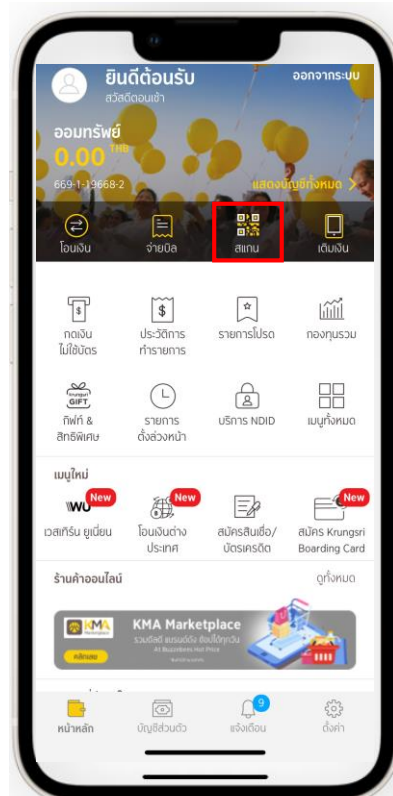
ยินดีต้อนรับ
สวัสดีตอนเช้า
ออกจากระบบ

ออมทรัพย์
0.00 THB
669-1-19668-2
แสดงบัญชีทั้งหมด

โอนเงิน
จ่ายบิล
สแกน
เติมเงิน

กดเงินไม่ใช้บัตร
ประวัติการทำรายการ
รายการโปรด
กองทุนรวม

Krungsri GIFT
กิฟท์ & สิทธิพิเศษ
รายการตั้งล่วงหน้า
บริการ NDID
เมนูทั้งหมด

เมนูใหม่

WU New
เวสเทิร์น ยูเนี่ยน
New
โอนเงินต่างประเทศ
สมัครสินเชื่อ/บัตรเครดิต
New
สมัคร Krungsri Boarding Card

ร้านค้าออนไลน์
ดูทั้งหมด

KMA Marketplace
KMA Marketplace
รวมดีลดี แบรนด์ดัง ช้อปได้ทุกวัน
At Buzzkem Hot Price
คลิกเลย

หน้าหลัก
บัญชีส่วนตัว
9
แจ้งเตือน
ตั้งค่า